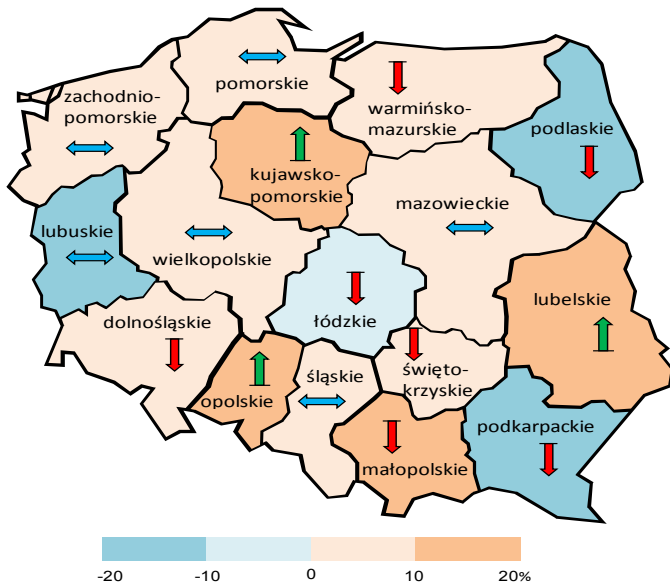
zachodnio-pomorskie

pomorskie

warmińsko-mazurskie

podlaskie

kujawsko-pomorskie

lubuskie

wielkopolskie

mazowieckie

łódzkie

lubelskie

dolnośląskie

opolskie

śląskie

świętokrzyskie

małopolskie

podkarpackie

-20 -10 0 10 20%